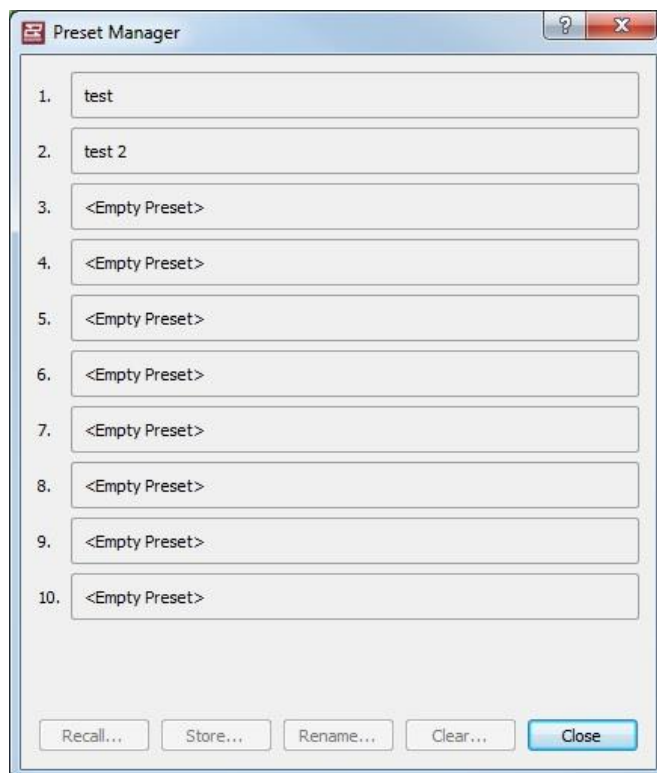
Preset Manager

?

x

1. test

2. test 2

3. <Empty Preset>

4. <Empty Preset>

5. <Empty Preset>

6. <Empty Preset>

7. <Empty Preset>

8. <Empty Preset>

9. <Empty Preset>

10. <Empty Preset>

Recall... Store... Rename... Clear... Close